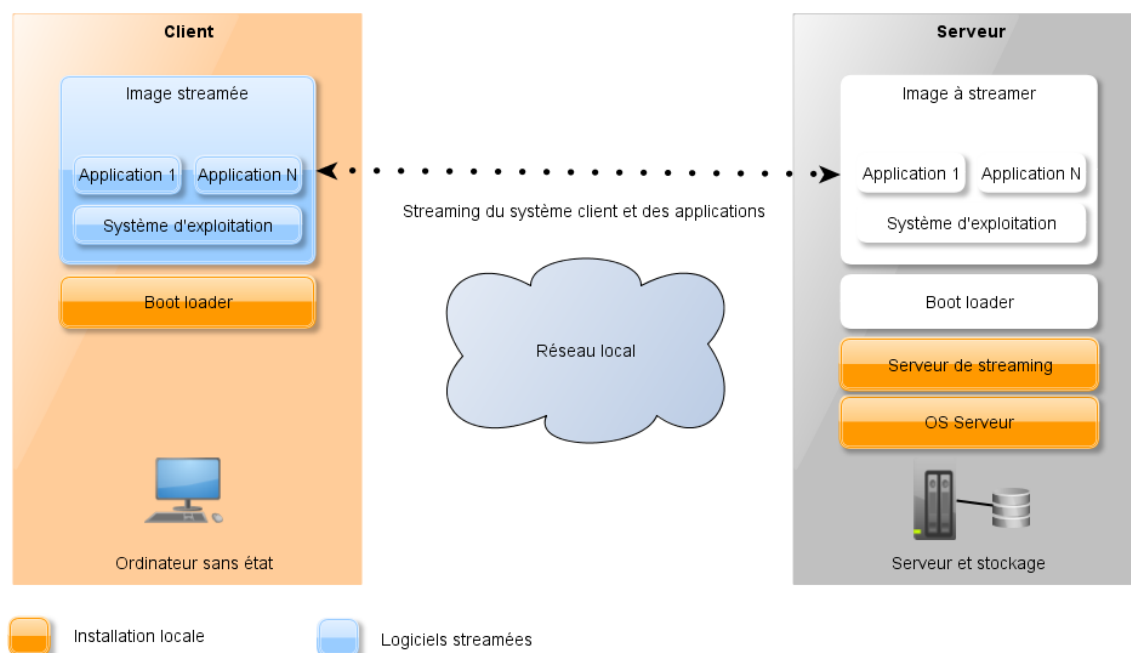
Client

Image streamée

Application 1

Application N

Système d'exploitation

Boot loader

Ordinateur sans état

Streaming du système client et des applications

Réseau local

Serveur

Image à streamer

Application 1

Application N

Système d'exploitation

Boot loader

Serveur de streaming

OS Serveur

Serveur et stockage

Installation locale

Logiciels streamées